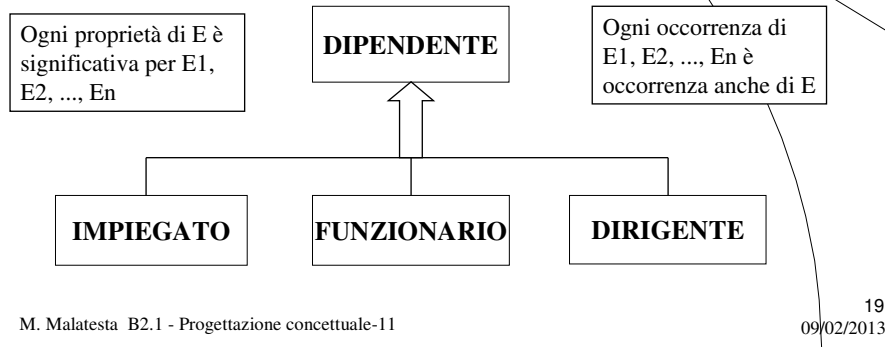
Ogni proprietà di E è significativa per E1, E2, ..., En

DIPENDENTE

Ogni occorrenza di E1, E2, ..., En è occorrenza anche di E

IMPIEGATO

FUNZIONARIO

DIRIGENTE

M. Malatesta B2.1 - Progettazione concettuale-11

19

09/02/2013